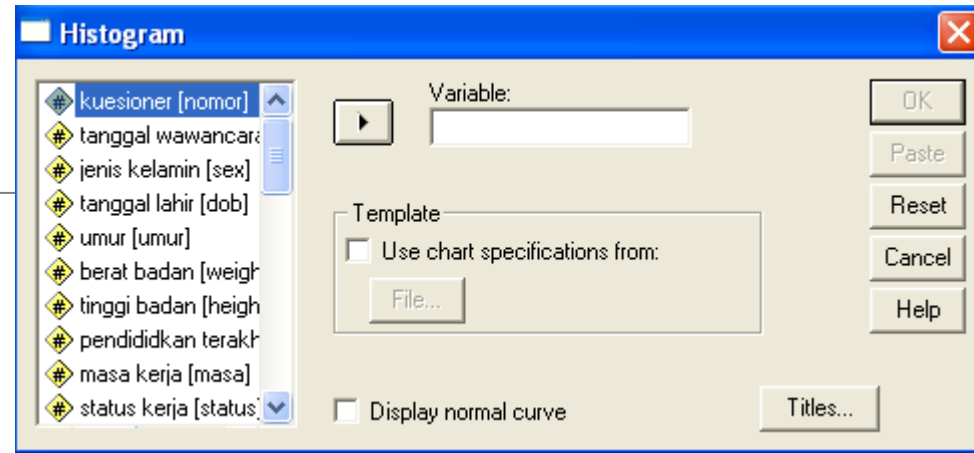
Histogram

kuesioner [nomor]
tanggal wawancara
jenis kelamin [sex]
tanggal lahir [dob]
umur [umur]
berat badan [weigh
tinggi badan [heigh
pendididkan terakh
masa kerja [masa]
status kerja [status]

Variable:

Template
Use chart specifications from:
File...

Display normal curve

OK
Paste
Reset
Cancel
Help

Titles...